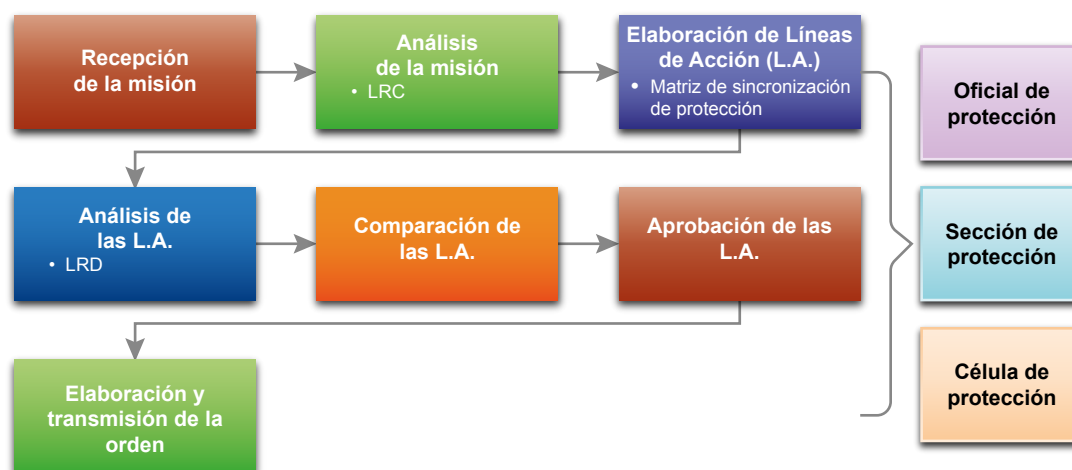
Recepción de la misión

Análisis de la misión
• LRC

Elaboración de Líneas de Acción (L.A.)
• Matriz de sincronización de protección

Análisis de las L.A.
• LRD

Comparación de las L.A.

Aprobación de las L.A.

Elaboración y transmisión de la orden

Oficial de protección

Sección de protección

Célula de protección